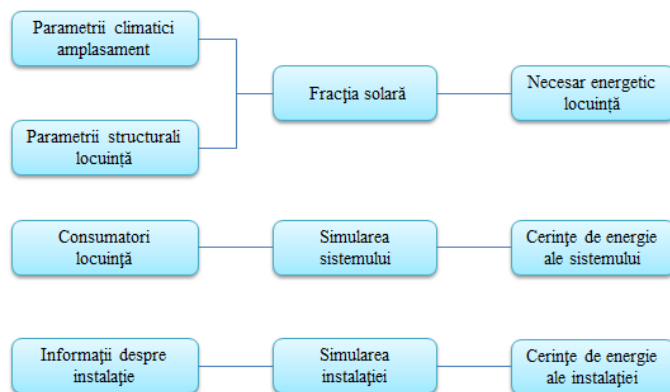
Parametrii climatici amplasament

Parametrii structurali locuință

Fracţia solară

Necesar energetic locuință

Consumatori locuință

Simularea sistemului

Cerinţe de energie ale sistemului

Informaţii despre instalaţie

Simularea instalaţiei

Cerinţe de energie ale instalaţiei